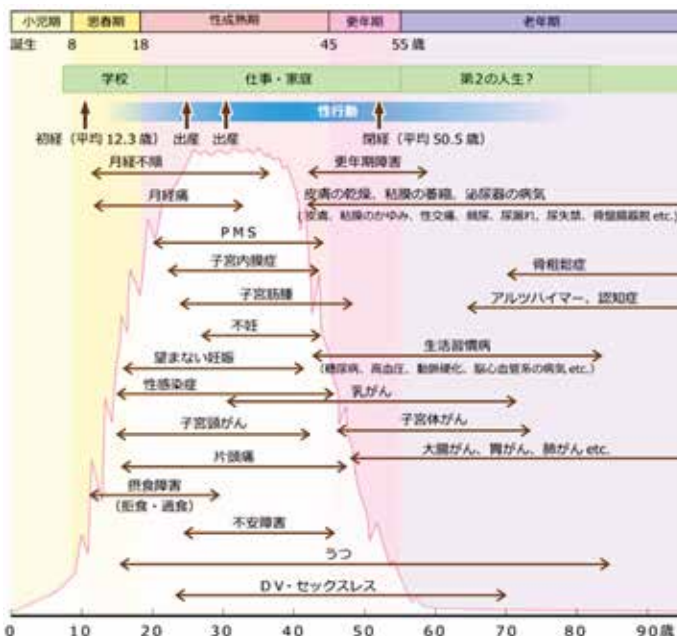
小児期 思春期 性成熟期 更年期 老年期

誕生 8 18 45 55歳

学校 仕事・家庭 第2の人生？

性行動

初経（平均 12.3 歳） 出産 出産 閉経（平均 50.5 歳）

月経不順

更年期障害

月経痛

皮膚の乾燥、粘膜の萎縮、泌尿器の病気
（皮膚、粘膜のかゆみ、性交痛、頻尿、尿漏れ、尿失禁、骨盤臓器脱 etc.）

PMS

子宮内膜症

骨粗鬆症

子宮筋腫

アルツハイマー、認知症

不妊

生活習慣病

望まない妊娠

（糖尿病、高血圧、動脈硬化、脳心血管系の病気 etc.）

性感染症

乳がん

子宮頸がん

子宮体がん

片頭痛

大腸がん、胃がん、肺がん etc.

摂食障害
（拒食・過食）

不安障害

うつ

DV・セックスレス

0 10 20 30 40 50 60 70 80 90歳